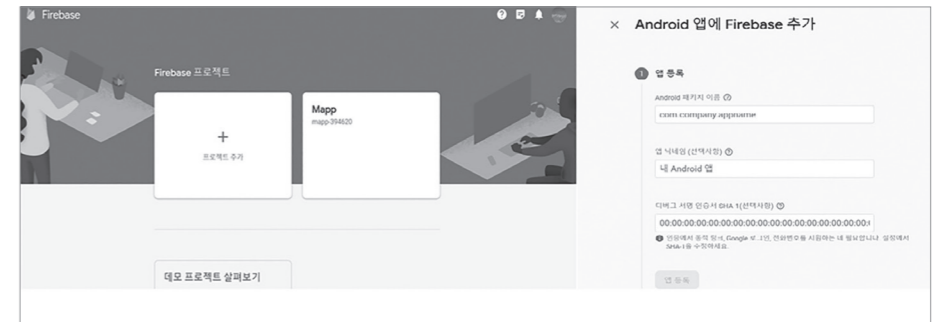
Firebase

Firebase 프로젝트

+
프로젝트 추가

Mapp
mapp-394620

데모 프로젝트 살펴보기

× Android 앱에 Firebase 추가

1 앱 등록

Android 패키지 이름 ⓘ

com.company.appname

앱 닉네임 (선택사항) ⓘ

내 Android 앱

디버그 서명 인증서 SHA-1(선택사항) ⓘ

00:00:00:00:00:00:00:00:00:00:00:00:00:00:00:00:00:00:00:0

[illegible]

앱 등록